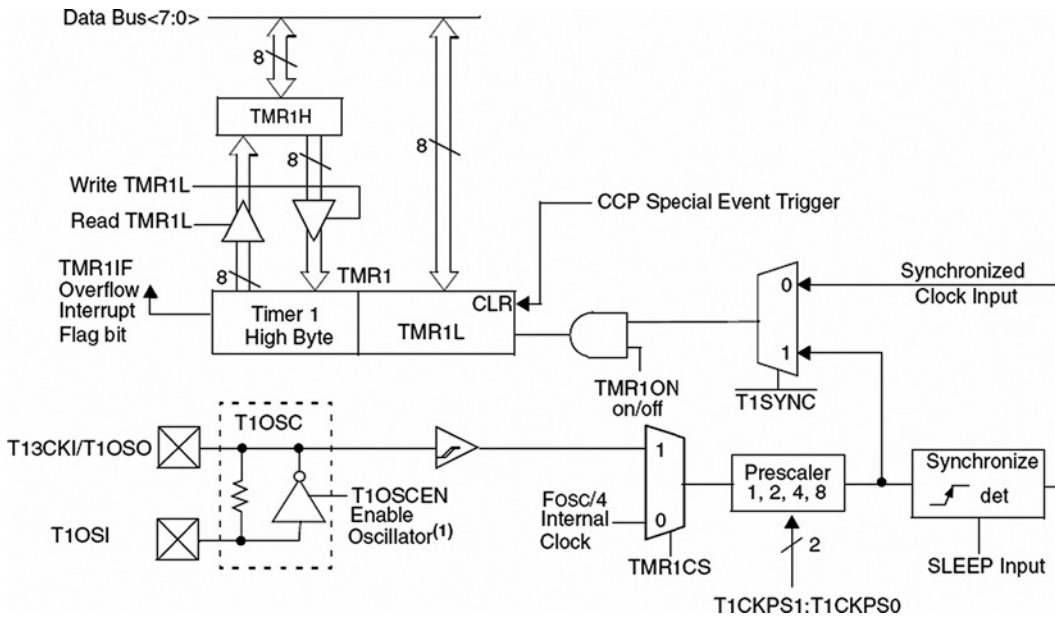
Data Bus<7:0>

8

TMR1H

8

8

Write TMR1L

Read TMR1L

CCP Special Event Trigger

8

TMR1

TMR1IF Overflow Interrupt Flag bit

Timer 1 High Byte

TMR1L

CLR

Synchronized Clock Input

0

1

TMR1ON on/off

$\overline{T1SYNC}$

T1OSC

T13CKI/T1OSO

1

T1OSI

T1OSCEN Enable Oscillator$^{(1)}$

Fosc/4 Internal Clock

0

TMR1CS

Prescaler 1, 2, 4, 8

2

T1CKPS1:T1CKPS0

Synchronize

det

SLEEP Input